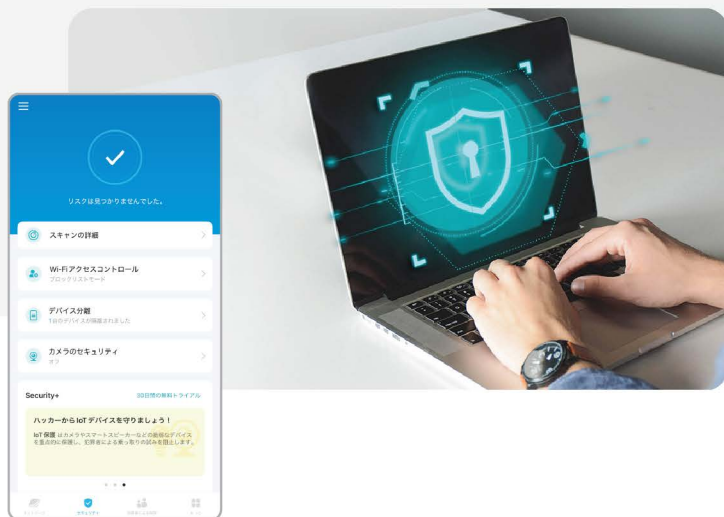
リスクは見つかりませんでした。

スキャンの詳細

Wi-Fi アクセスコントロール
ブロックリストモード

デバイス分離
1台のデバイスが隔離されました

カメラのセキュリティ
オフ

Security+
30日間の無料トライアル

ハッカーから IoT デバイスを守りましょう！
IoT 保護 はカメラやスマートスピーカーなどの脆弱なデバイスを重点的に保護し、犯罪者による乗っ取りの試みを阻止します。

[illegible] セキュリティ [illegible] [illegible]